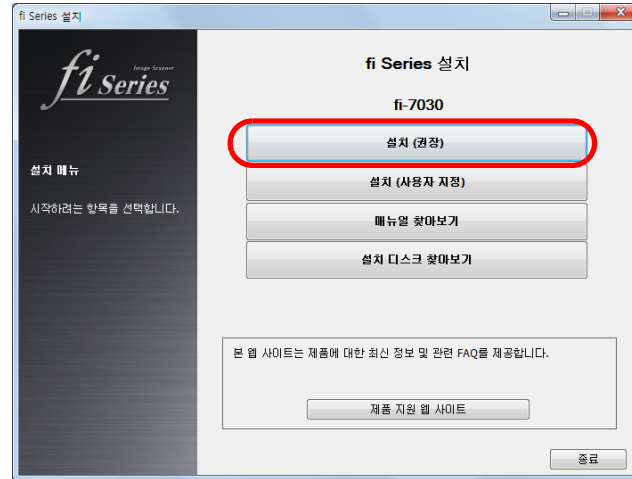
fi Series 설치

Image Scanner
fi Series

설치 메뉴

시작하려는 항목을 선택합니다.

fi Series 설치

fi-7030

설치 (권장)

설치 (사용자 지정)

매뉴얼 찾아보기

설치 디스크 찾아보기

본 웹 사이트는 제품에 대한 최신 정보 및 관련 FAQ를 제공합니다.

제품 지원 웹 사이트

종료